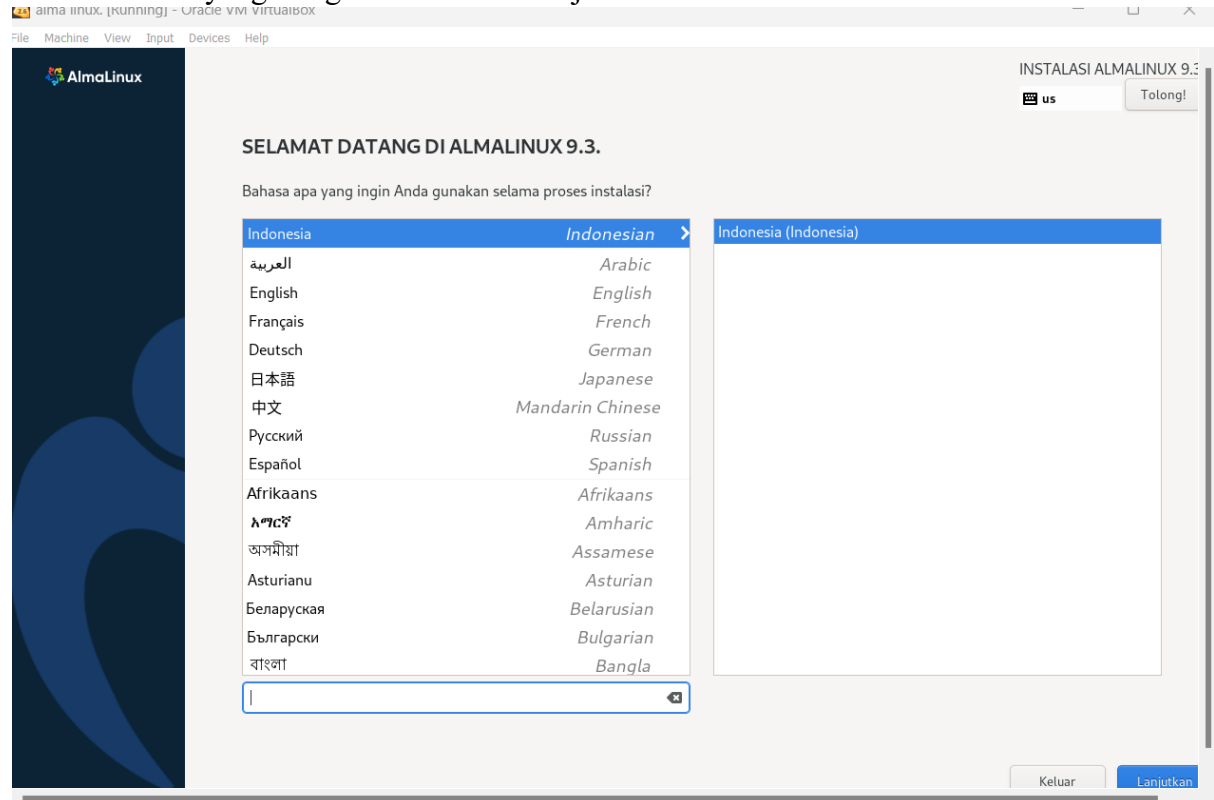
alma linux. [Running] - Oracle VM VirtualBox

File Machine View Input Devices Help

AlmaLinux

INSTALASI ALMALINUX 9.3

us

Tolong!

SELAMAT DATANG DI ALMALINUX 9.3.

Bahasa apa yang ingin Anda gunakan selama proses instalasi?

| | |
|---|---|
| Indonesia | Indonesian |
| العربية | Arabic |
| English | English |
| Français | French |
| Deutsch | German |
| 日本語 | Japanese |
| 中文 | Mandarin Chinese |
| Русский | Russian |
| Español | Spanish |
| Afrikaans | Afrikaans |
| አማርኛ | Amharic |
| অসমীয়া | Assamese |
| Asturianu | Asturian |
| Беларуская | Belarusian |
| Български | Bulgarian |
| বাংলা | Bangla |

Indonesia (Indonesia)

Keluar

Lanjutkan